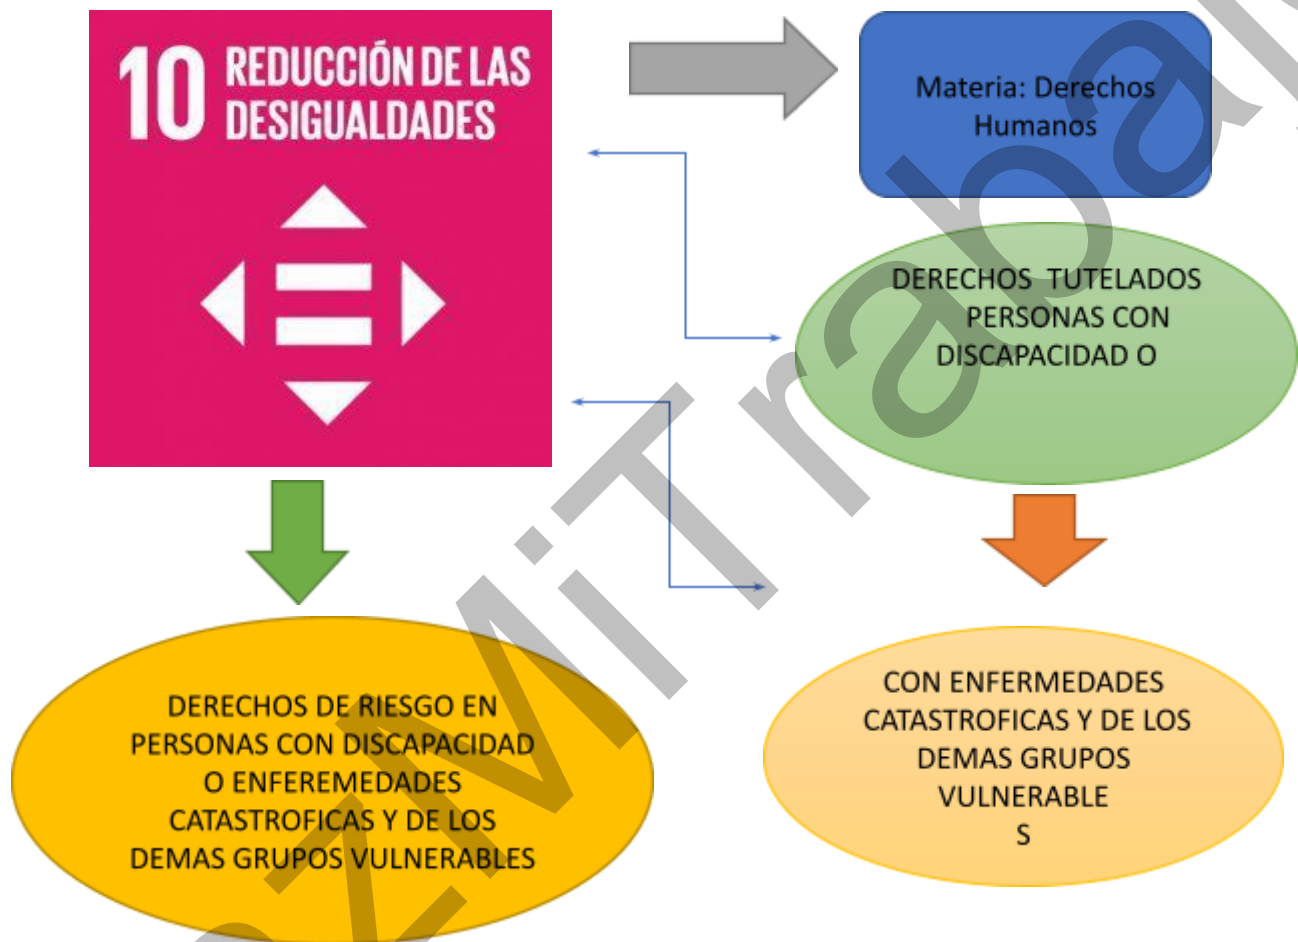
10 REDUCCIÓN DE LAS DESIGUALDADES

Materia: Derechos Humanos

DERECHOS TUTELADOS PERSONAS CON DISCAPACIDAD O

DERECHOS DE RIESGO EN PERSONAS CON DISCAPACIDAD O ENFEREMEDADES CATASTROFICAS Y DE LOS DEMAS GRUPOS VULNERABLES

CON ENFERMEDADES CATASTROFICAS Y DE LOS DEMAS GRUPOS VULNERABLE S

zMiTrabajo